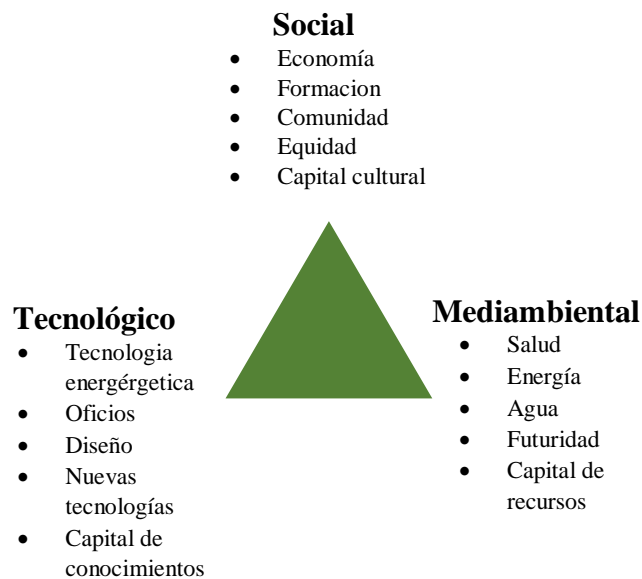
**Social**

- Economía
- Formacion
- Comunidad
- Equidad
- Capital cultural

**Tecnológico**

- Tecnologia energérgetica
- Oficios
- Diseño
- Nuevas tecnologías
- Capital de conocimientos

**Mediambiental**

- Salud
- Energía
- Agua
- Futuridad
- Capital de recursos